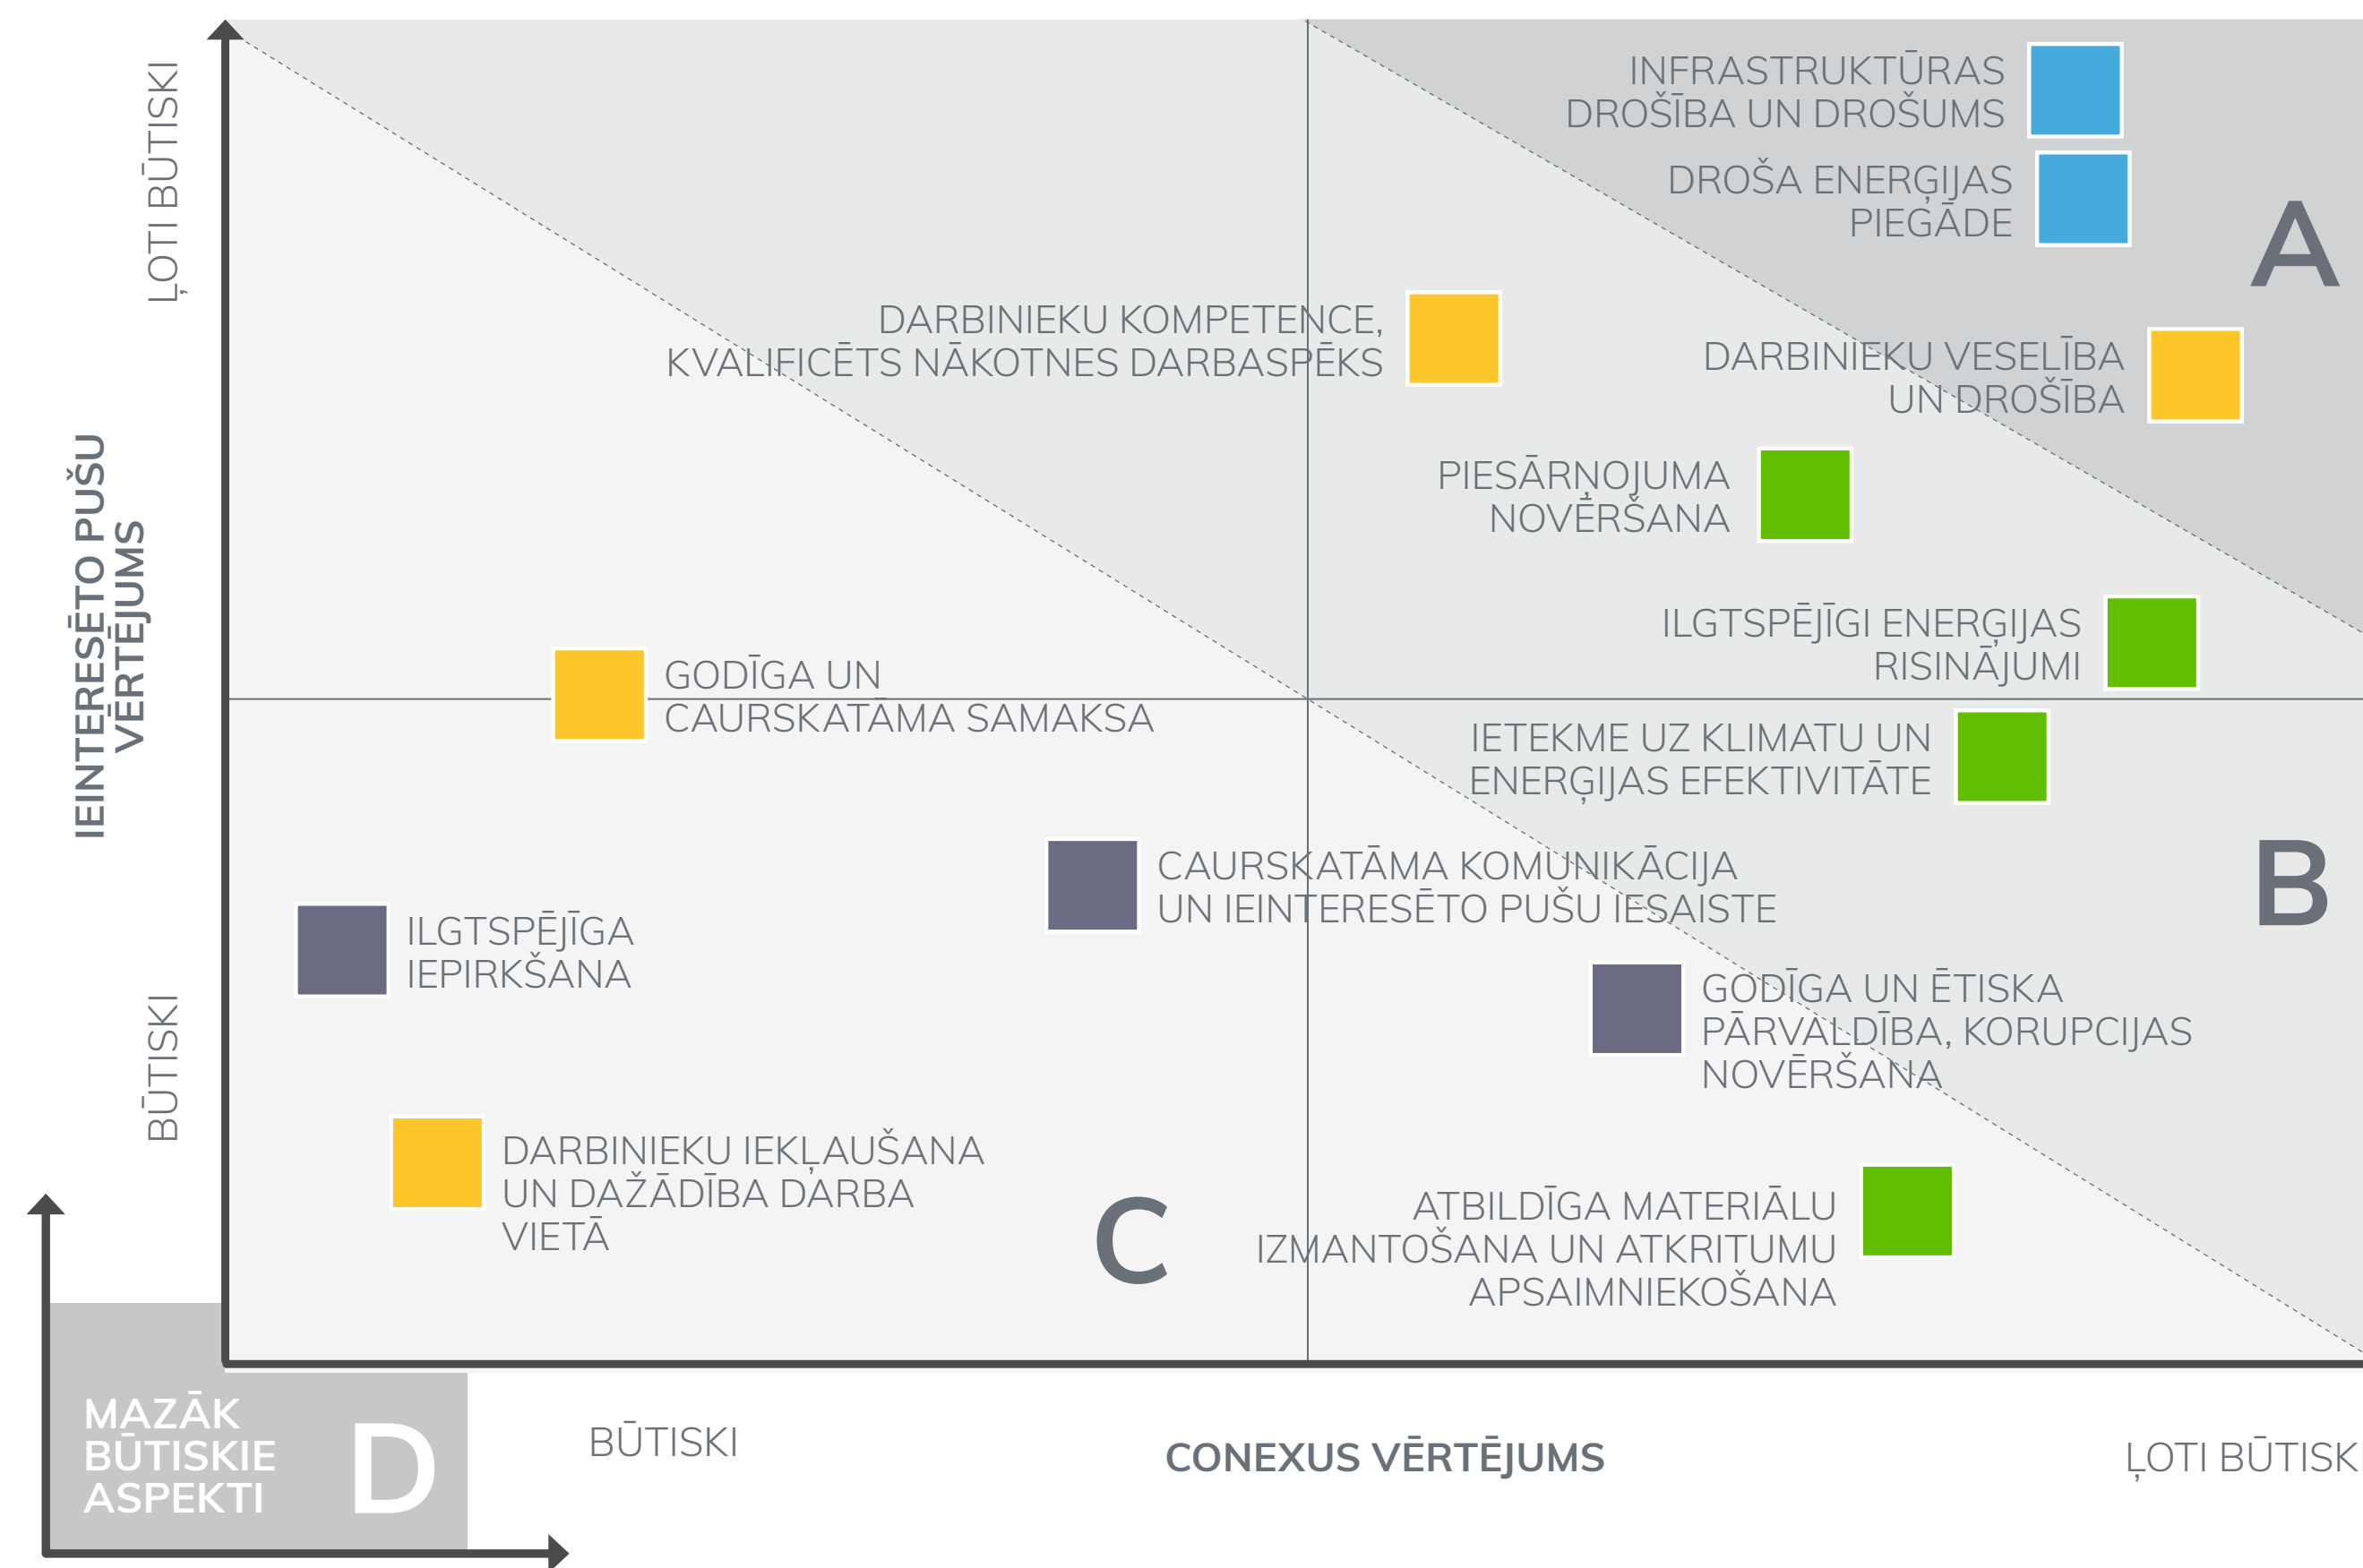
ĻOTI BŪTISKI

IEINTERESĒTO PUŠU VĒRTĒJUMS

BŪTISKI

INFRASTRUKTŪRAS DROŠĪBA UN DROŠUMS

DROŠA ENERĢIJAS PIEGĀDE

A

DARBINIEKU KOMPETENCE, KVALIFICĒTS NĀKOTNES DARBASPĒKS

DARBINIEKU VESELĪBA UN DROŠĪBA

PIESĀRŅOJUMA NOVĒRŠANA

ILGTSPĒJĪGI ENERĢIJAS RISINĀJUMI

GODĪGA UN CAURSKATĀMA SAMAKSA

IETEKME UZ KLIMATU UN ENERĢIJAS EFEKTIVITĀTE

CAURSKATĀMA KOMUNIKĀCIJA UN IEINTERESĒTO PUŠU IESAISTE

B

ILGTSPĒJĪGA IEPIRKŠANA

GODĪGA UN ĒTISKA PĀRVALDĪBA, KORUPCIJAS NOVĒRŠANA

DARBINIEKU IEKĻAUŠANA UN DAŽĀDĪBA DARBA VIETĀ

C

ATBILDĪGA MATERIĀLU IZMANTOŠANA UN ATKRITUMU APSAIMNIEKOŠANA

MAZĀK BŪTISKIE ASPEKTI

D

BŪTISKI

CONEXUS VĒRTĒJUMS

ĻOTI BŪTISK